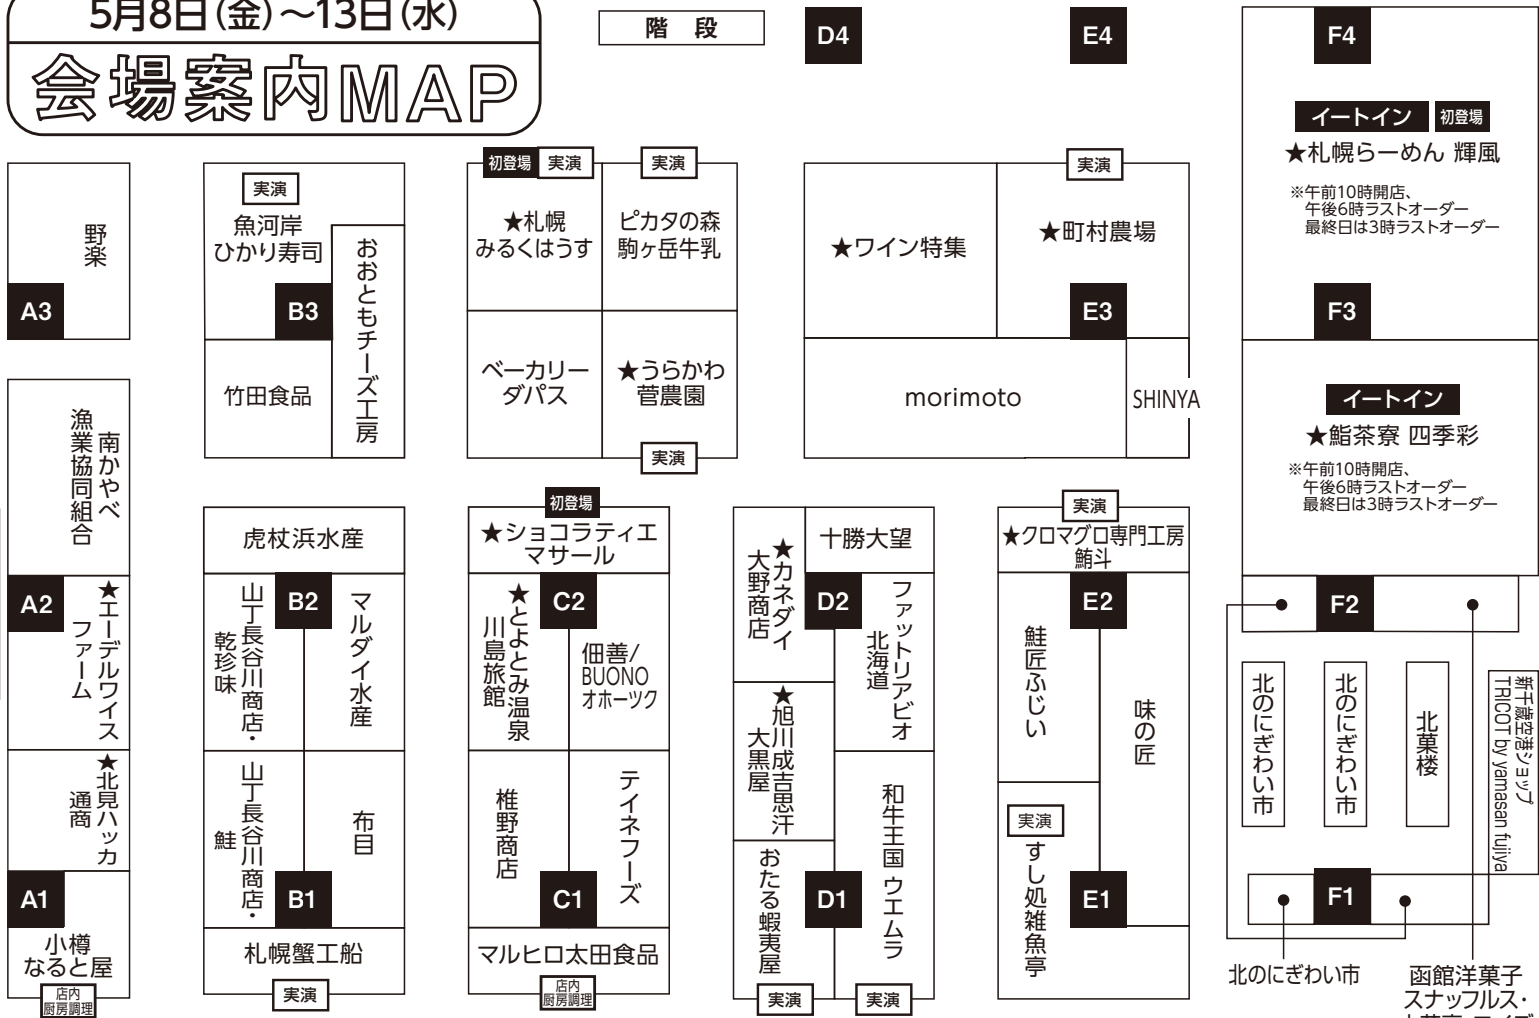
5月8日(金)～13日(水)
会場案内MAP

階段

D4
E4
F4

イートイン 初登場
★札幌らーめん 輝風
※午前10時開店、午後6時ラストオーダー 最終日は3時ラストオーダー

野楽
A3

実演
魚河岸 ひかり寿司
おおともチーズ工房
B3
竹田食品

初登場 実演
★札幌 みるくはうす
実演
ピカタの森 駒ヶ岳牛乳
ベーカリー ダパス
★うららかわ 菅農園
実演

★ワイン特集
実演
★町村農場
E3
F3
morimoto
SHINYA

イートイン
★鮨茶寮 四季彩
※午前10時開店、午後6時ラストオーダー 最終日は3時ラストオーダー

南かやべ 漁業協同組合
A2
★エーデルワイス ファーム
★北見ハッカ 通商
A1
小樽 なると屋
店内厨房調理

虎杖浜水産
山丁長谷川商店・乾珍味
B2
マルダイ水産
山丁長谷川商店・鮭
布目
B1
札幌蟹工船
実演

初登場
★ショコラティエ マサール
★とよとみ温泉 川島旅館
C2
佃善/BUONO オホーツク
椎野商店
テイネフーズ
C1
マルヒロ太田食品
店内厨房調理

★カネダイ 大野商店
十勝大望
D2
ファットリアビオ 北海道
★旭川成吉思汗 大黒屋
和牛王国 ウエムラ
おたる蝦夷屋
D1
実演
実演

実演
★クロマグロ専門工房 鮪斗
E2
鮭匠ふじい
味の匠
実演
すし処雑魚亭
E1

F2
北のにぎわい市
北のにぎわい市
北菓楼
新千歳空港ショップ TRICOT by yamasan fujiya
F1
北のにぎわい市
函館洋菓子 スナッフルス・